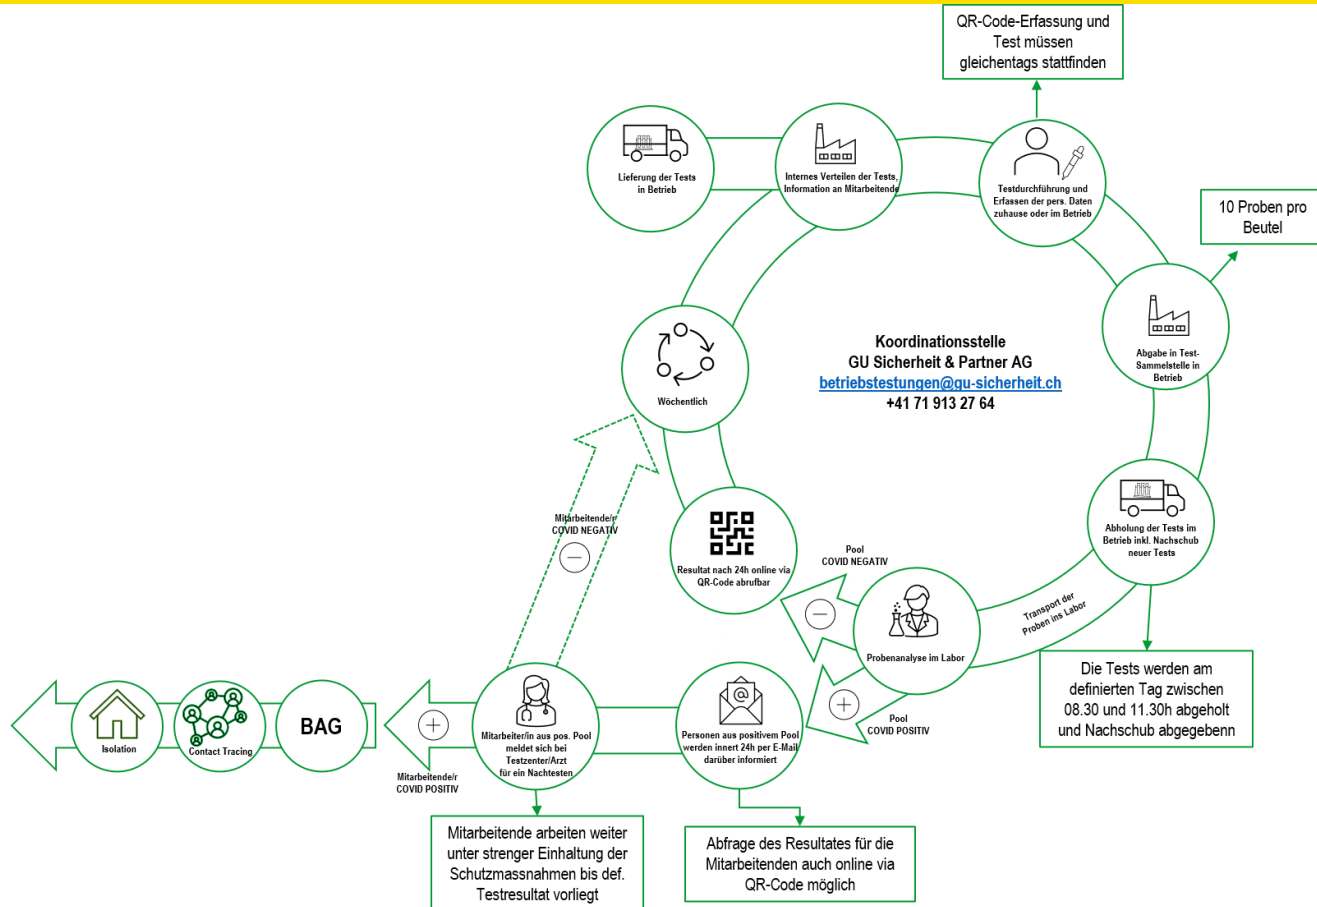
QR-Code-Erfassung und Test müssen gleichentags stattfinden

Lieferung der Tests in Betrieb

Internes Verteilen der Tests, Information an Mitarbeitende

Testdurchführung und Erfassen der pers. Daten zuhause oder im Betrieb

10 Proben pro Beutel

Abgabe in Test-Sammelstelle in Betrieb

Koordinationsstelle
GU Sicherheit & Partner AG
betriebstestungen@gu-sicherheit.ch
+41 71 913 27 64

Wöchentlich

Abholung der Tests im Betrieb inkl. Nachschub neuer Tests

Transport der Proben ins Labor

Mitarbeitende/r COVID NEGATIV

Resultat nach 24h online via QR-Code abrufbar

Pool COVID NEGATIV

Probenanalyse im Labor

Die Tests werden am definierten Tag zwischen 08.30 und 11.30h abgeholt und Nachschub abgegebenn

Pool COVID POSITIV

Isolation

Contact Tracing

BAG

Mitarbeitende/r COVID POSITIV

Mitarbeiter/in aus pos. Pool meldet sich bei Testzenter/Arzt für ein Nachtesten

Personen aus positivem Pool werden innert 24h per E-Mail darüber informiert

Mitarbeitende arbeiten weiter unter strenger Einhaltung der Schutzmassnahmen bis def. Testresultat vorliegt

Abfrage des Resultates für die Mitarbeitenden auch online via QR-Code möglich